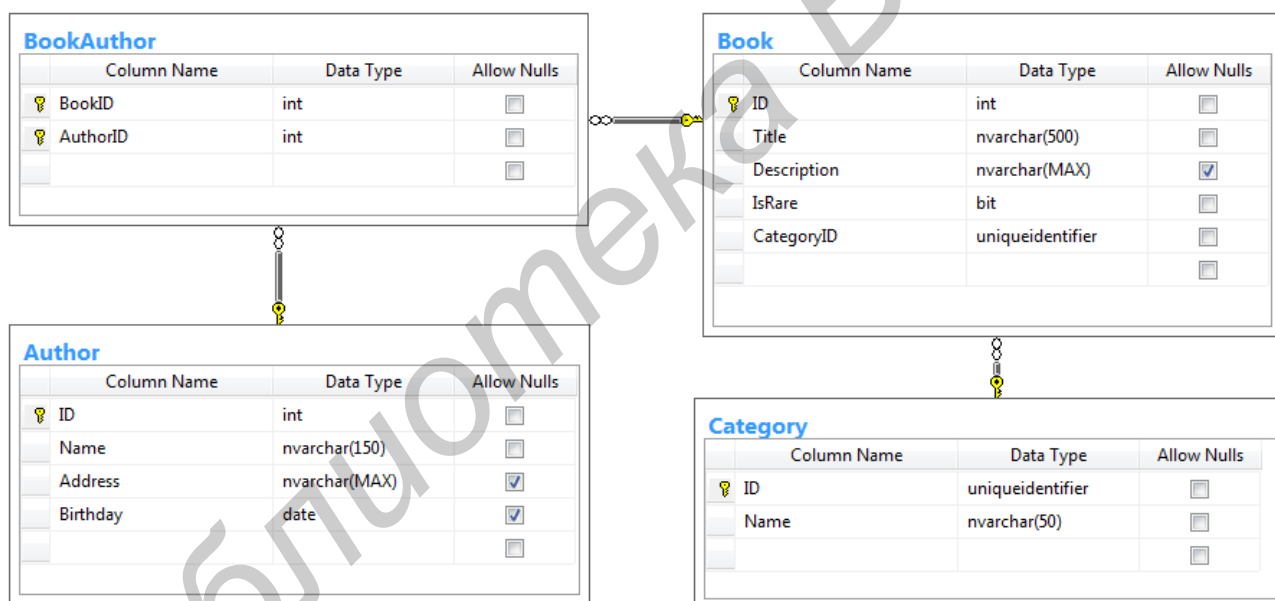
BookAuthor

| Column Name | Data Type | Allow Nulls |
|---|---|---|
| BookID | int | ☐ |
| AuthorID | int | ☐ |
| | | ☐ |

Book

| Column Name | Data Type | Allow Nulls |
|---|---|---|
| ID | int | ☐ |
| Title | nvarchar(500) | ☐ |
| Description | nvarchar(MAX) | ☑ |
| IsRare | bit | ☐ |
| CategoryID | uniqueidentifier | ☐ |
| | | ☐ |

Author

| Column Name | Data Type | Allow Nulls |
|---|---|---|
| ID | int | ☐ |
| Name | nvarchar(150) | ☐ |
| Address | nvarchar(MAX) | ☑ |
| Birthday | date | ☑ |
| | | ☐ |

Category

| Column Name | Data Type | Allow Nulls |
|---|---|---|
| ID | uniqueidentifier | ☐ |
| Name | nvarchar(50) | ☐ |
| | | ☐ |

библиотека Б